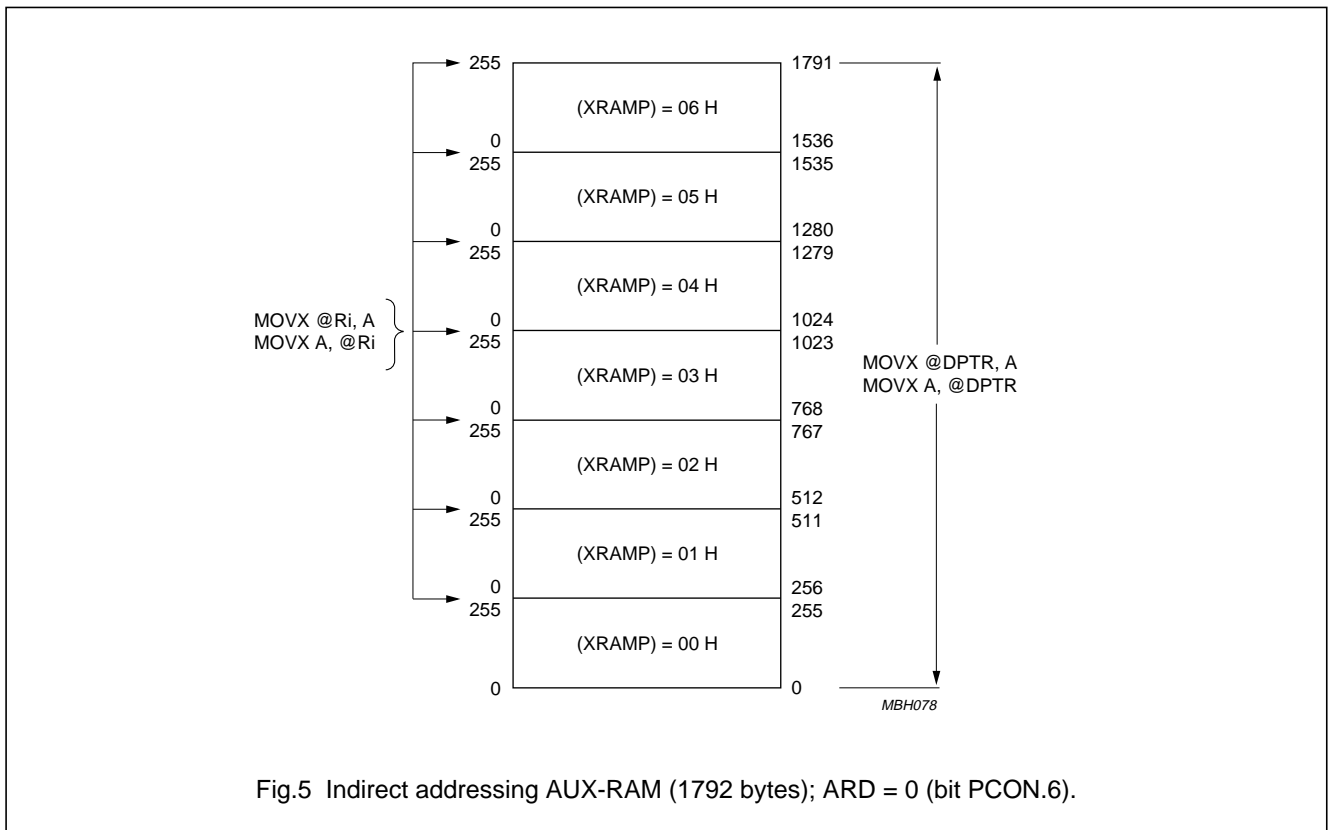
255
(XRAMP) = 06 H
1791
0
1536
255
1535
(XRAMP) = 05 H
0
1280
255
1279
(XRAMP) = 04 H
MOVX @Ri, A
MOVX A, @Ri
0
1024
255
1023
(XRAMP) = 03 H
MOVX @DPTR, A
MOVX A, @DPTR
0
768
255
767
(XRAMP) = 02 H
0
512
255
511
(XRAMP) = 01 H
0
256
255
255
(XRAMP) = 00 H
0
0
MBH078

Fig.5 Indirect addressing AUX-RAM (1792 bytes); ARD = 0 (bit PCON.6).